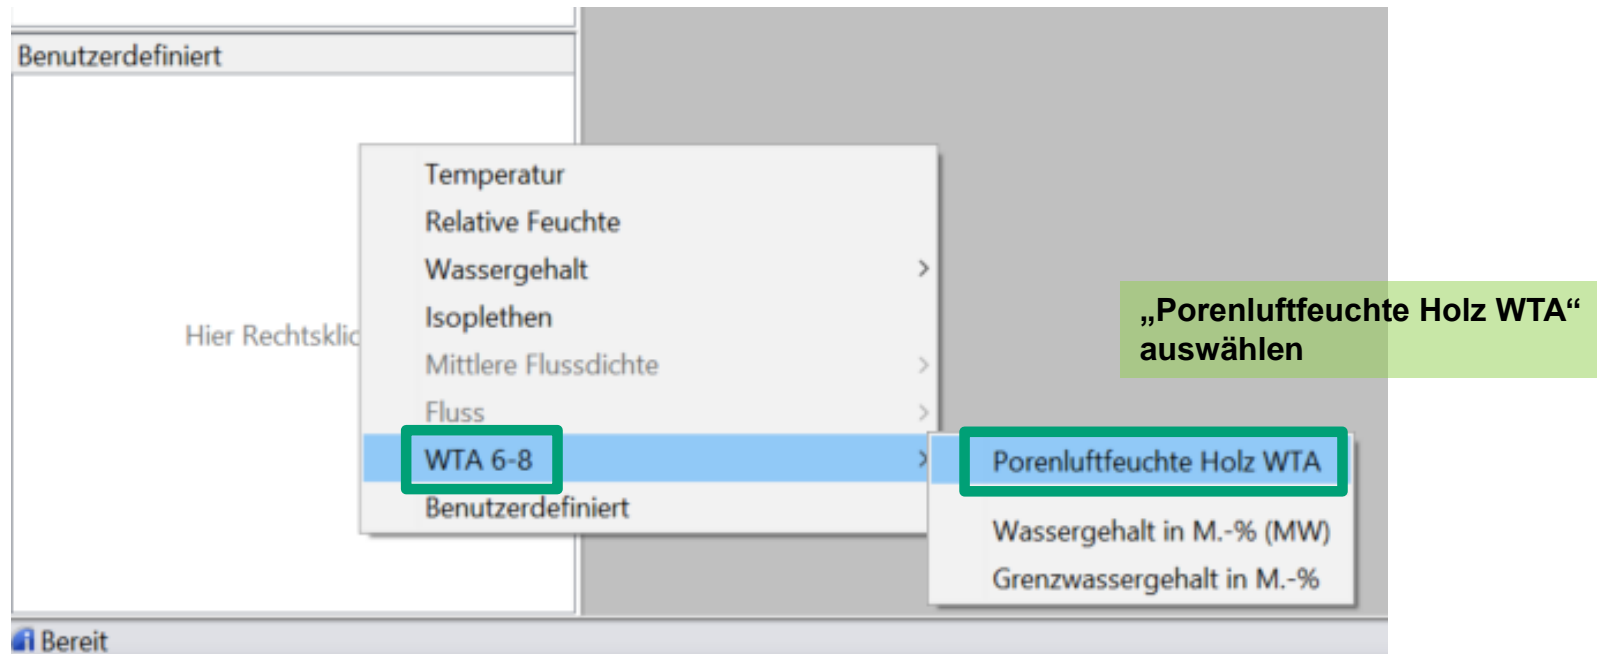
Benutzerdefiniert

Hier Rechtsklic

Temperatur
Relative Feuchte
Wassergehalt >
Isoplethen
Mittlere Flussdichte >
Fluss >
WTA 6-8 >
Benutzerdefiniert

Porenluftfeuchte Holz WTA
Wassergehalt in M.-% (MW)
Grenzwassergehalt in M.-%

„Porenluftfeuchte Holz WTA“ auswählen

Bereit